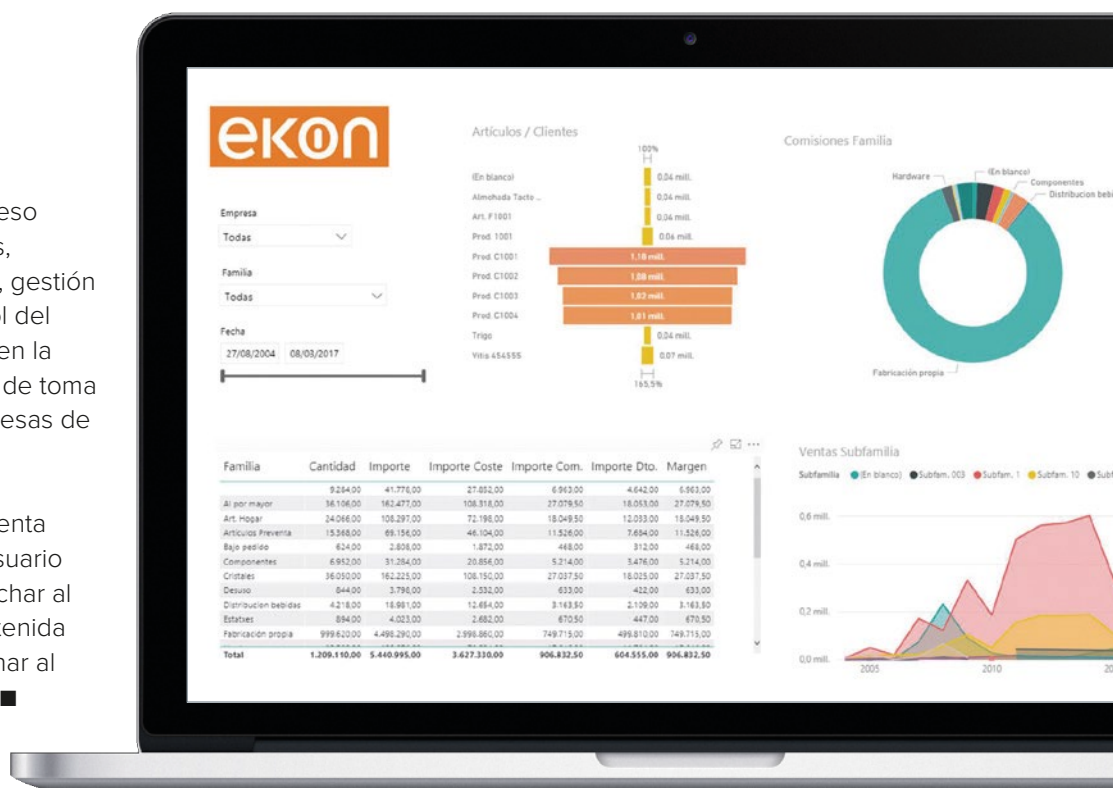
eso
s,
, gestión
ol del
en la
de toma
esas de

enta
suario
char al
tenida
nar al

ekon

Empresa
Todas
Familia
Todas
Fecha
27/08/2004 08/03/2017

Artículos / Clientes
100%
(En blanco) 0,04 mill.
Almohada Tacto ... 0,04 mill.
Art. F1001 0,04 mill.
Prod. 1001 0,06 mill.
Prod. C1001 1,18 mill.
Prod. C1002 1,08 mill.
Prod. C1003 1,02 mill.
Prod. C1004 1,01 mill.
Trigo 0,04 mill.
Yitis 454555 0,07 mill.
165,5%

Comisiones Familia
Hardware
(En blanco)
Componentes
Distribucion bebi
Fabricación propia

| Familia | Cantidad | Importe | Importe Coste | Importe Com. | Importe Dto. | Margen |
|---|---|---|---|---|---|---|
| | 9.284,00 | 41.776,00 | 27.852,00 | 6.963,00 | 4.642,00 | 6.963,00 |
| Al por mayor | 36.106,00 | 162.477,00 | 108.318,00 | 27.079,50 | 18.053,00 | 27.079,50 |
| Art. Hogar | 24.066,00 | 108.297,00 | 72.198,00 | 18.049,50 | 12.033,00 | 18.049,50 |
| Articulos Preventa | 15.368,00 | 69.156,00 | 46.104,00 | 11.526,00 | 7.684,00 | 11.526,00 |
| Bajo pedido | 624,00 | 2.808,00 | 1.872,00 | 468,00 | 312,00 | 468,00 |
| Componentes | 6.952,00 | 31.284,00 | 20.856,00 | 5.214,00 | 3.476,00 | 5.214,00 |
| Cristales | 36.050,00 | 162.225,00 | 108.150,00 | 27.037,50 | 18.025,00 | 27.037,50 |
| Desuso | 844,00 | 3.798,00 | 2.532,00 | 633,00 | 422,00 | 633,00 |
| Distribucion bebidas | 4.218,00 | 18.981,00 | 12.654,00 | 3.163,50 | 2.109,00 | 3.163,50 |
| Estatxes | 894,00 | 4.023,00 | 2.682,00 | 670,50 | 447,00 | 670,50 |
| Fabricación propia | 999.620,00 | 4.498.290,00 | 2.998.860,00 | 749.715,00 | 499.810,00 | 749.715,00 |
| Total | 1.209.110,00 | 5.440.995,00 | 3.627.330,00 | 906.832,50 | 604.555,00 | 906.832,50 |

Ventas Subfamilia
Subfamilia (En blanco) Subfam. 003 Subfam. 1 Subfam. 10 Subf
0,6 mill.
0,4 mill.
0,2 mill.
0,0 mill.
2005 2010 20